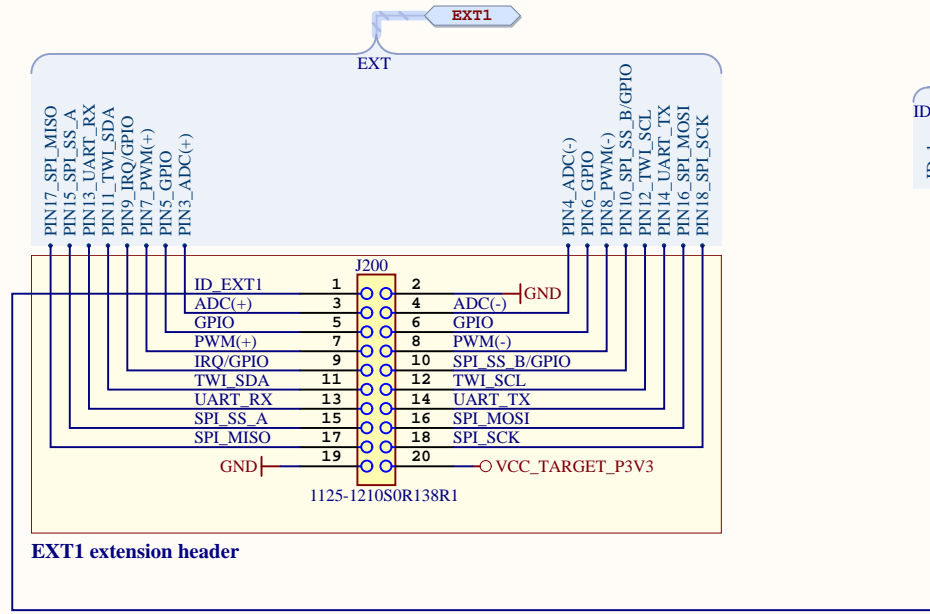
EXT1

EXT

PIN17_SPI_MISO
PIN15_SPI_SS_A
PIN13_UART_RX
PIN11_TWI_SDA
PIN9_IRQ/GPIO
PIN7_PWM(+)
PIN5_GPIO
PIN3_ADC(+)

PIN4_ADC(-)
PIN6_GPIO
PIN8_PWM(-)
PIN10_SPI_SS_B/GPIO
PIN12_TWI_SCL
PIN14_UART_TX
PIN16_SPI_MOSI
PIN18_SPI_SCK

ID

J200

| | | | |
|---|---|---|---|
| ID_EXT1 | 1 | 2 | GND |
| ADC(+) | 3 | 4 | ADC(-) |
| GPIO | 5 | 6 | GPIO |
| PWM(+) | 7 | 8 | PWM(-) |
| IRQ/GPIO | 9 | 10 | SPI_SS_B/GPIO |
| TWI_SDA | 11 | 12 | TWI_SCL |
| UART_RX | 13 | 14 | UART_TX |
| SPI_SS_A | 15 | 16 | SPI_MOSI |
| SPI_MISO | 17 | 18 | SPI_SCK |
| GND | 19 | 20 | VCC_TARGET_P3V3 |

1125-1210S0R138R1

EXT1 extension header